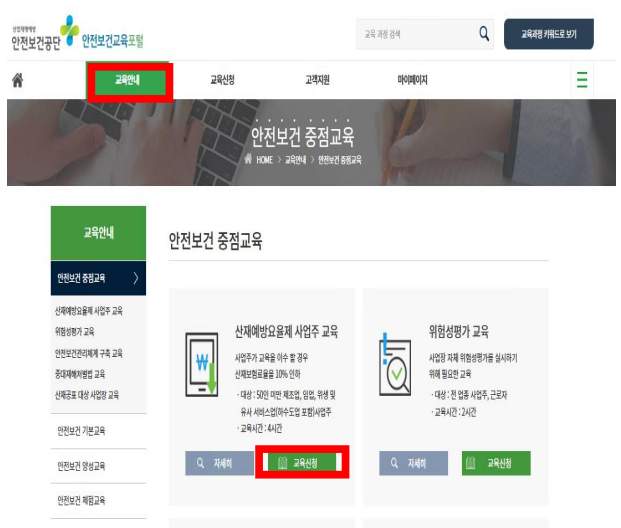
산업재해예방
안전보건공단 안전보건교육포털

교육 과정 검색

교육과정 카테고리로 보기

교육안내
교육신청
고객지원
마이페이지

안전보건 중점교육
HOME > 교육안내 > 안전보건 중점교육

교육안내
안전보건 중점교육
산재예방요율제 사업주 교육
위험성평가 교육
안전보건관리체계 구축 교육
중대재해처벌법 교육
산재공표 대상 사업장 교육
안전보건 기본교육
안전보건 양성교육
안전보건 체험교육

안전보건 중점교육

산재예방요율제 사업주 교육
사업주가 교육을 이수 할 경우 산재보험료율을 10% 인하
· 대상 : 50인 미만 제조업, 임업, 위생 및 유사 서비스업(하수도업 포함)사업주
· 교육시간 : 4시간
자세히
교육신청

위험성평가 교육
사업장 자체 위험성평가를 실시하기 위해 필요한 교육
· 대상 : 전 업종 사업주, 근로자
· 교육시간 : 2시간
자세히
교육신청